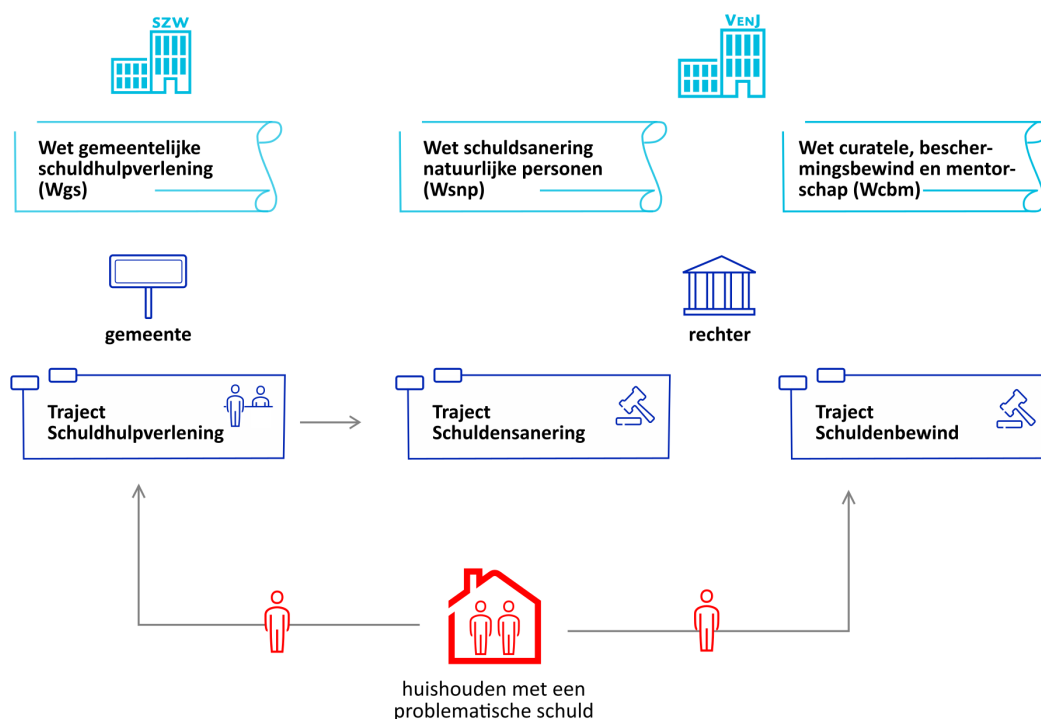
SZW

VenJ

Wet gemeentelijke schuldhulpverlening (Wgs)

Wet schuldsanering natuurlijke personen (Wsnp)

Wet curatele, beschermingsbewind en mentorschap (Wcbm)

gemeente

rechter

Traject Schuldhulpverlening

Traject Schuldensanering

Traject Schuldenbewind

huishouden met een problematische schuld